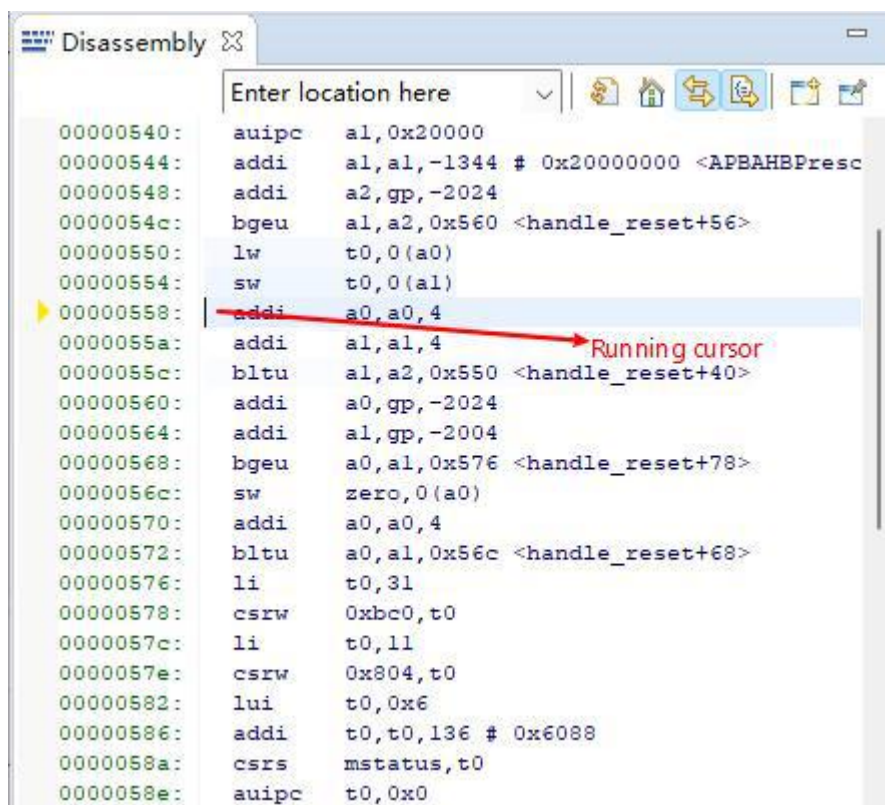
Disassembly ☒

Enter location here

| | | |
|---|---|---|
| 00000540: | auipc | a1,0x20000 |
| 00000544: | addi | a1,a1,-1344 # 0x20000000 <APBAHBPresc |
| 00000548: | addi | a2,gp,-2024 |
| 0000054c: | bgeu | a1,a2,0x560 <handle_reset+56> |
| 00000550: | lw | t0,0(a0) |
| 00000554: | sw | t0,0(a1) |
| 00000558: | addi | a0,a0,4 |
| 0000055a: | addi | a1,a1,4 |
| 0000055c: | bltu | a1,a2,0x550 <handle_reset+40> |
| 00000560: | addi | a0,gp,-2024 |
| 00000564: | addi | a1,gp,-2004 |
| 00000568: | bgeu | a0,a1,0x576 <handle_reset+78> |
| 0000056c: | sw | zero,0(a0) |
| 00000570: | addi | a0,a0,4 |
| 00000572: | bltu | a0,a1,0x56c <handle_reset+68> |
| 00000576: | li | t0,31 |
| 00000578: | csrw | 0xbc0,t0 |
| 0000057c: | li | t0,11 |
| 0000057e: | csrw | 0x804,t0 |
| 00000582: | lui | t0,0x6 |
| 00000586: | addi | t0,t0,136 # 0x6088 |
| 0000058a: | csrs | mstatus,t0 |
| 0000058e: | auipc | t0,0x0 |

Running cursor